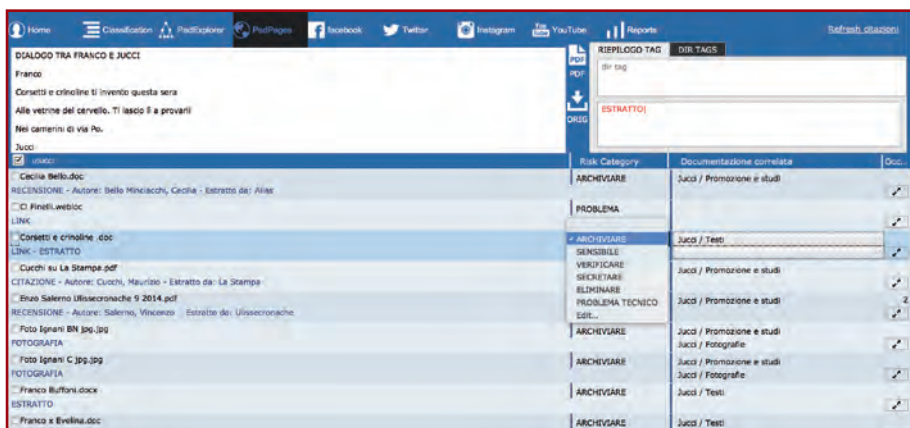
Home Classification PadExplorer PadPages facebook Twitter Instagram YouTube Reports Refresh citazioni

DIALOGO TRA FRANCO E JUCCI

Franco

Corsetti e crinoline ti invento questa sera

Alle vetrine del cervello. Ti lascio lì a provarli

Nei camerini di via Po.

Jucci

PDF PDF ORIG

RIEPILOGO TAG DIR TAGS

dir tag

ESTRATTO|

| Jucci | Risk Category | Documentazione correlata | Occ. |
|---|---|---|---|
| Cecilia Bello.doc RECENSIONE - Autore: Bello Minciacchi, Cecilia - Estratto da: Alias | ARCHIVIARE | Jucci / Promozione e studi | |
| Ci Finelli.webloc LINK | PROBLEMA | | |
| Corsetti e crinoline .doc LINK - ESTRATTO | ✓ ARCHIVIARE SENSIBILE VERIFICARE SECRETARE ELIMINARE PROBLEMA TECNICO Edit... | Jucci / Testi | |
| Cucchi su La Stampa.pdf CITAZIONE - Autore: Cucchi, Maurizio - Estratto da: La Stampa | | Jucci / Promozione e studi | |
| Enzo Salerno Ulissecronache 9 2014.pdf RECENSIONE - Autore: Salerno, Vincenzo - Estratto da: Ulissecronache | | Jucci / Promozione e studi | 2 |
| Foto Ignani BN jpg.jpg FOTOGRAFIA | ARCHIVIARE | Jucci / Promozione e studi Jucci / Fotografie | |
| Foto Ignani C jpg.jpg FOTOGRAFIA | ARCHIVIARE | Jucci / Promozione e studi Jucci / Fotografie | |
| Franco Buffoni.docx ESTRATTO | ARCHIVIARE | Jucci / Testi | |
| Franco x Evelina.doc | ARCHIVIARE | Jucci / Testi | |